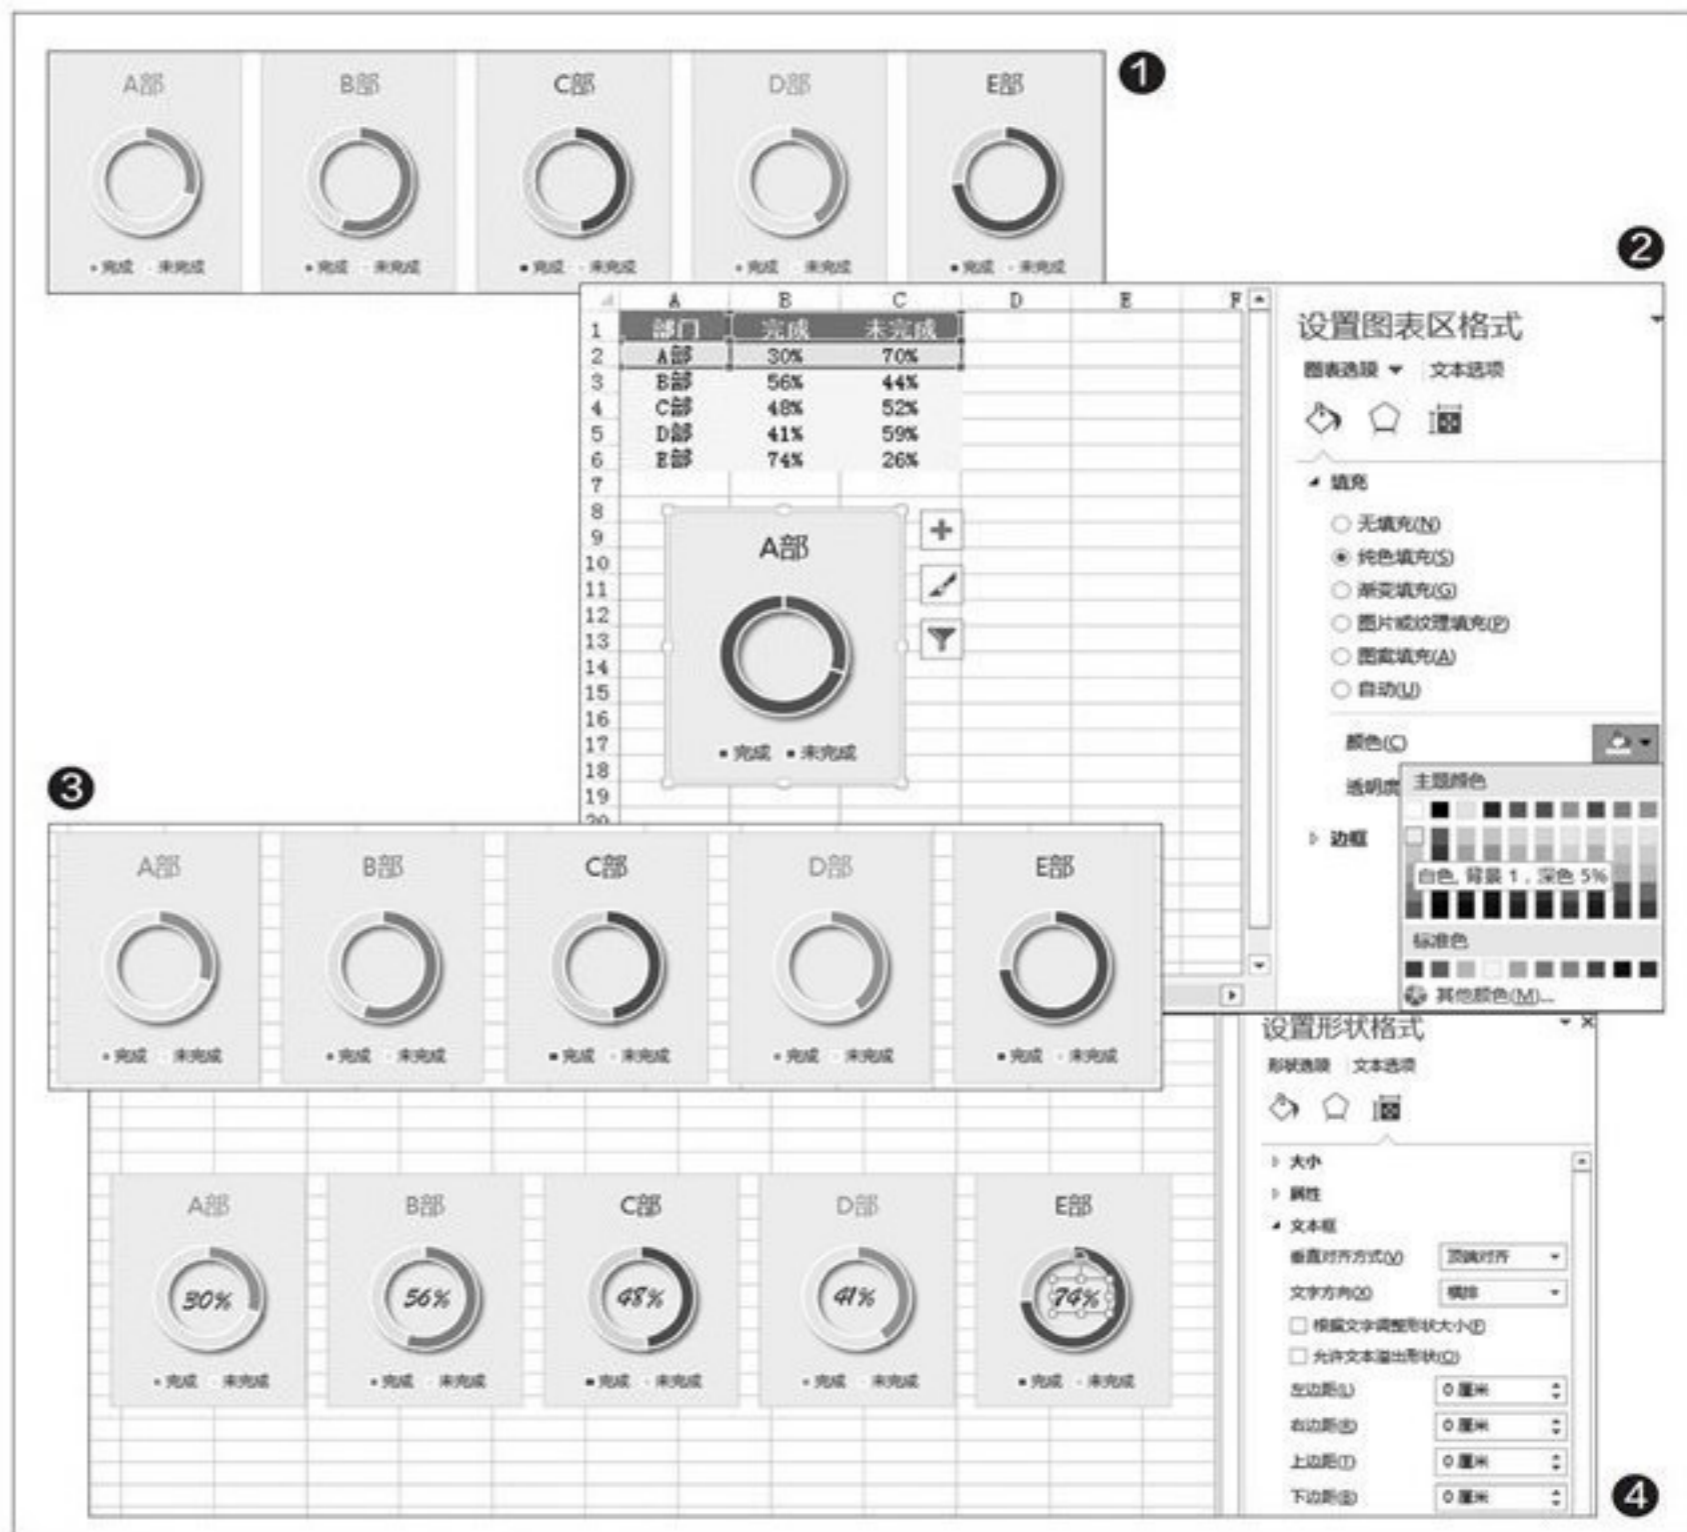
❶

A部
• 完成 • 未完成

B部
• 完成 • 未完成

C部
• 完成 • 未完成

D部
• 完成 • 未完成

E部
• 完成 • 未完成

❷

| | A | B | C | D | E | F |
|---|---|---|---|---|---|---|
| 1 | 部门 | 完成 | 未完成 | | | |
| 2 | A部 | 30% | 70% | | | |
| 3 | B部 | 56% | 44% | | | |
| 4 | C部 | 48% | 52% | | | |
| 5 | D部 | 41% | 59% | | | |
| 6 | E部 | 74% | 26% | | | |
| 7 | | | | | | |
| 8 | | | | | | |
| 9 | | | | | | |
| 10 | | | | | | |
| 11 | | | | | | |
| 12 | | | | | | |
| 13 | | | | | | |
| 14 | | | | | | |
| 15 | | | | | | |
| 16 | | | | | | |
| 17 | | | | | | |
| 18 | | | | | | |
| 19 | | | | | | |
| 20 | | | | | | |

A部
• 完成 • 未完成

设置图表区格式
图表选项 ▾ 文本选项
◢ 填充
○ 无填充(N)
◉ 纯色填充(S)
○ 渐变填充(G)
○ 图片或纹理填充(P)
○ 图案填充(A)
○ 自动(U)
颜色(C)
透明度
▷ 边框
主题颜色
白色, 背景 1, 深色 5%
标准色
其他颜色(M)...

❸

A部
• 完成 • 未完成

B部
• 完成 • 未完成

C部
• 完成 • 未完成

D部
• 完成 • 未完成

E部
• 完成 • 未完成

A部
30%
• 完成 • 未完成

B部
56%
• 完成 • 未完成

C部
48%
• 完成 • 未完成

D部
41%
• 完成 • 未完成

E部
74%
• 完成 • 未完成

设置形状格式
形状选项 文本选项
▷ 大小
▷ 属性
◢ 文本框
垂直对齐方式(V) 顶端对齐
文字方向(X) 横排
☐ 根据文字调整形状大小(F)
☐ 允许文本溢出形状(O)
左边距(L) 0 厘米
右边距(R) 0 厘米
上边距(T) 0 厘米
下边距(B) 0 厘米

❹